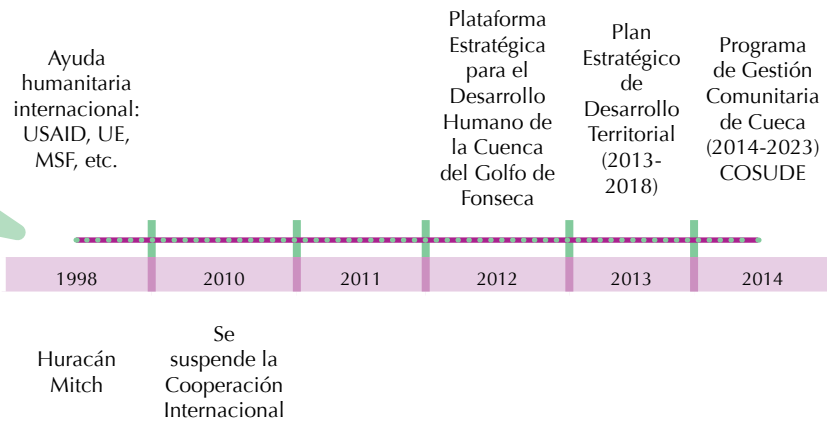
Ayuda humanitaria internacional: USAID, UE, MSF, etc.

Plataforma Estratégica para el Desarrollo Humano de la Cuenca del Golfo de Fonseca

Plan Estratégico de Desarrollo Territorial (2013-2018)

Programa de Gestión Comunitaria de Cueca (2014-2023) COSUDE

| 1998 | 2010 | 2011 | 2012 | 2013 | 2014 |
|---|---|---|---|---|---|

Huracán Mitch

Se suspende la Cooperación Internacional